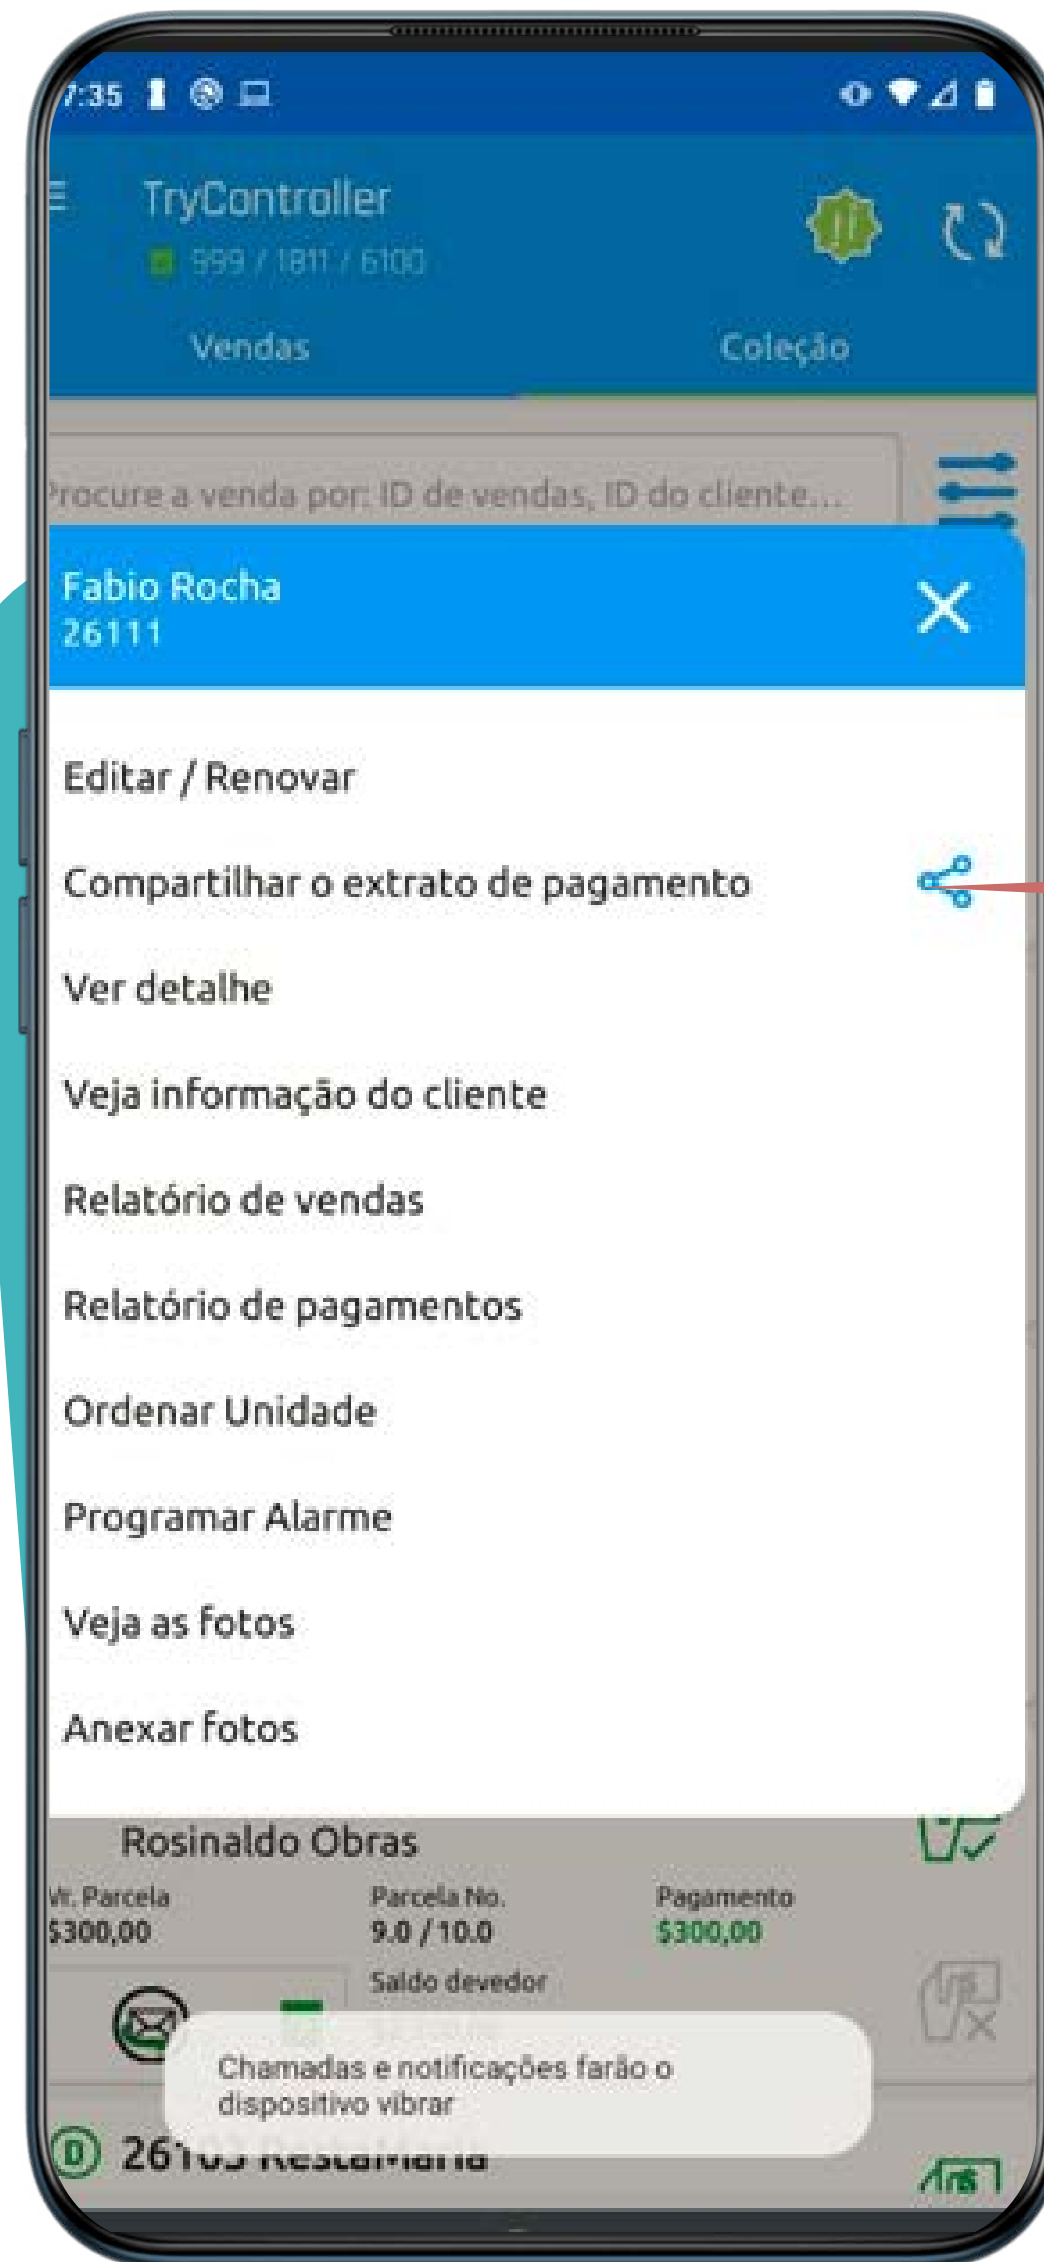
7:35

TryController
999 / 1811 / 6100

Vendas
Coleção

Procure a venda por: ID de vendas, ID do cliente...

Fabio Rocha
26111

Editar / Renovar

Compartilhar o extrato de pagamento

Ver detalhe

Veja informação do cliente

Relatório de vendas

Relatório de pagamentos

Ordenar Unidade

Programar Alarme

Veja as fotos

Anexar fotos

Rosinaldo Obras

Vr. Parcela
$300,00

Parcela No.
9.0 / 10.0

Pagamento
$300,00

Saldo devedor

Chamadas e notificações farão o dispositivo vibrar

26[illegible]